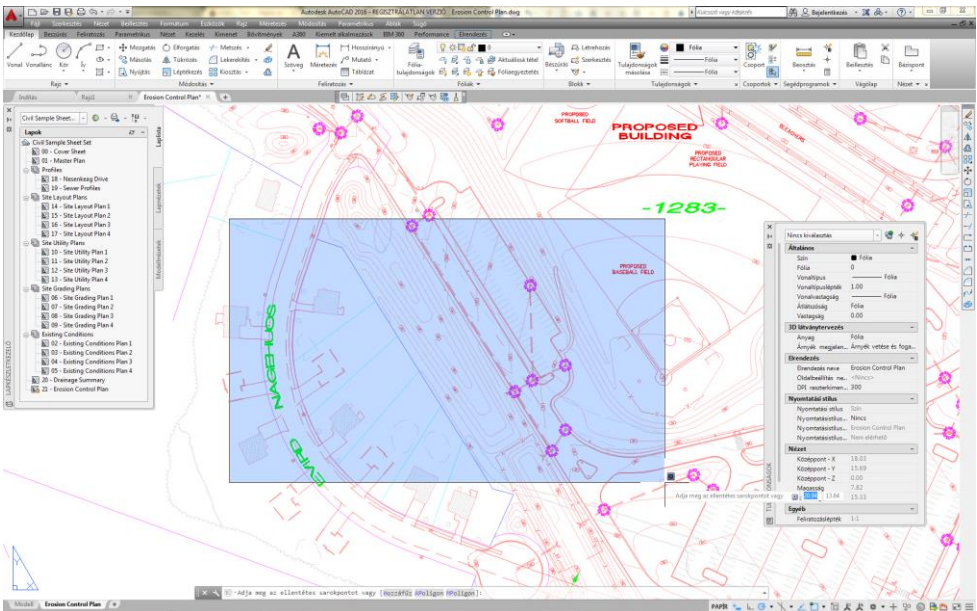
Autodesk AutoCAD 2016 - REGISZTRÁLATLAN VERZIÓ    Erosion Control Plan.dwg

Kulcsszó vagy kifejezés    Bejelentkezés

Fájl  Szerkesztés  Nézet  Beillesztés  Formátum  Eszközök  Rajz  Méretezés  Módosítás  Parametrikus  Ablak  Súgó

Kezdőlap  Beszúrás  Feliratozás  Parametrikus  Nézet  Kezelés  Kimenet  Bővítmények  A360  Kiemelt alkalmazások  BIM 360  Performance  Elrendezés

Vonal  Vonallánc  Kör  Ív  Rajz
Mozgatás  Elforgatás  Metszés  Másolás  Tükrözés  Lekerekítés  Nyújtás  Léptékezés  Kiosztás  Módosítás
Szöveg  Méretezés  Hosszirányú  Mutató  Táblázat  Feliratozás
Fólia-tulajdonságok  Aktuálissá tétel  Fóliaegyeztetés  Fóliák
Beszúrás  Létrehozás  Szerkesztés  Blokk
Tulajdonságok másolása  Fólia  Tulajdonságok
Csoport  Csoportok  Segédprogramok  Beillesztés  Vágólap  Bázispont  Nézet

Indítás  Rajz1  Erosion Control Plan*

Civil Sample Sheet...
Lapok
Civil Sample Sheet Set
00 - Cover Sheet
01 - Master Plan
Profiles
18 - Nesenkaag Drive
19 - Sewer Profiles
Site Layout Plans
14 - Site Layout Plan 1
15 - Site Layout Plan 2
16 - Site Layout Plan 3
17 - Site Layout Plan 4
Site Utility Plans
10 - Site Utility Plan 1
11 - Site Utility Plan 2
12 - Site Utility Plan 3
13 - Site Utility Plan 4
Site Grading Plans
06 - Site Grading Plan 1
07 - Site Grading Plan 2
08 - Site Grading Plan 3
09 - Site Grading Plan 4
Existing Conditions
02 - Existing Conditions Plan 1
03 - Existing Conditions Plan 2
04 - Existing Conditions Plan 3
05 - Existing Conditions Plan 4
20 - Drainage Summary
21 - Erosion Control Plan
Laplista  Lapnézetek  Modellnézetek  LAPKÉSZLETKEZELŐ

PROPOSED SOFTBALL FIELD
PROPOSED BUILDING
PROPOSED RECTANGULAR PLAYING FIELD
-1283-
PROPOSED BASEBALL FIELD
NAGEHOS
EVID

Nincs kiválasztás
Általános
Szín  Fólia
Fólia  0
Vonaltípus  Fólia
Vonaltípusiépték  1.00
Vonalvastagság  Fólia
Átlátszóság  Fólia
Vastagság  0.00
3D látványtervezés
Anyag  Fólia
Árnyék megjelen...  Árnyék vetése és foga...
Elrendezés
Elrendezés neve  Erosion Control Plan
Oldalbeállítás ne...  <Nincs>
DPI raszterkimen...  300
Nyomtatási stílus
Nyomtatási stílus  Szín
Nyomtatásistílus...  Nincs
Nyomtatásistílus...  Erosion Control Plan
Nyomtatásistílus...  Nem elérhető
Nézet
Középpont - X  18.01
Középpont - Y  13.69
Középpont - Z  0.00
Magasság  7.82
Szélesség  15.33
Egyéb
Feliratozásiépték  1:1
TULAJDONSÁGOK

Adja meg az ellentétes sarokpontot vagy  13.64

Adja meg az ellentétes sarokpontot vagy [Kerítés APoligon KPoligon]:

Modell  Erosion Control Plan  PAPÍR